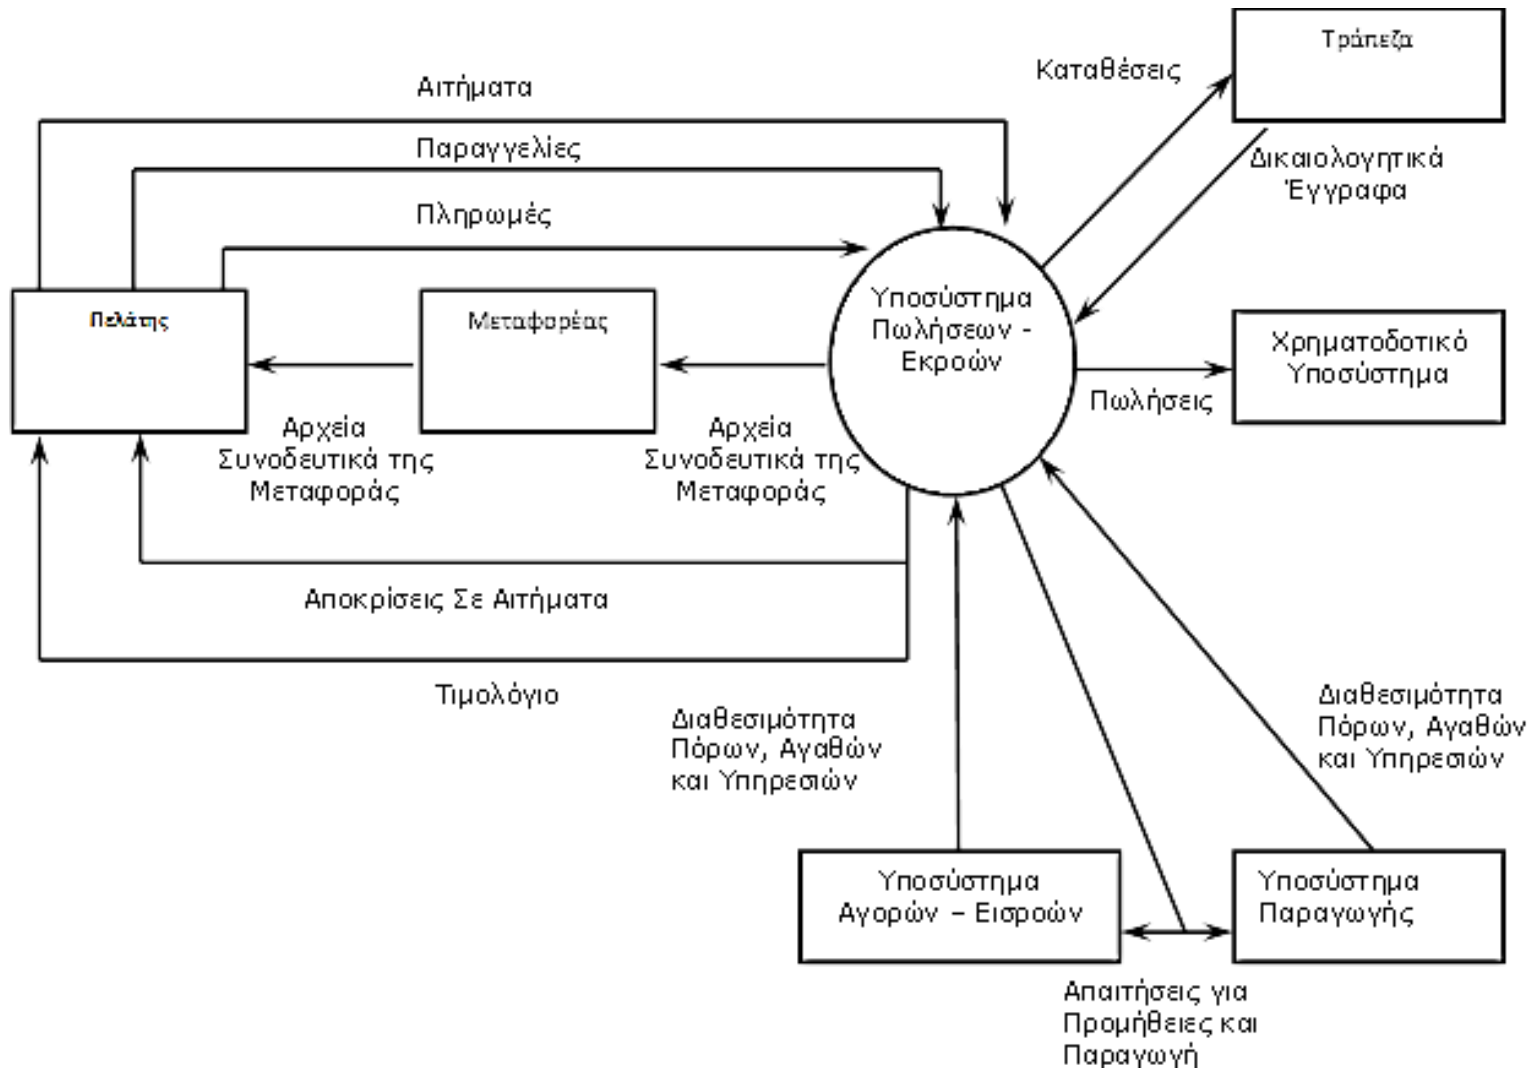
Αιτήματα

Παραγγελίες

Πληρωμές

Καταθέσεις

Τράπεζα

Δικαιολογητικά Έγγραφα

Πελάτης

Μεταφορέας

Υποσύστημα Πωλήσεων - Εκροών

Χρηματοδοτικό Υποσύστημα

Πωλήσεις

Αρχεία Συνοδευτικά της Μεταφοράς

Αρχεία Συνοδευτικά της Μεταφοράς

Αποκρίσεις Σε Αιτήματα

Τιμολόγιο

Διαθεσιμότητα Πόρων, Αγαθών και Υπηρεσιών

Διαθεσιμότητα Πόρων, Αγαθών και Υπηρεσιών

Υποσύστημα Αγορών – Εισροών

Υποσύστημα Παραγωγής

Απαιτήσεις για Προμήθειες και Παραγωγή